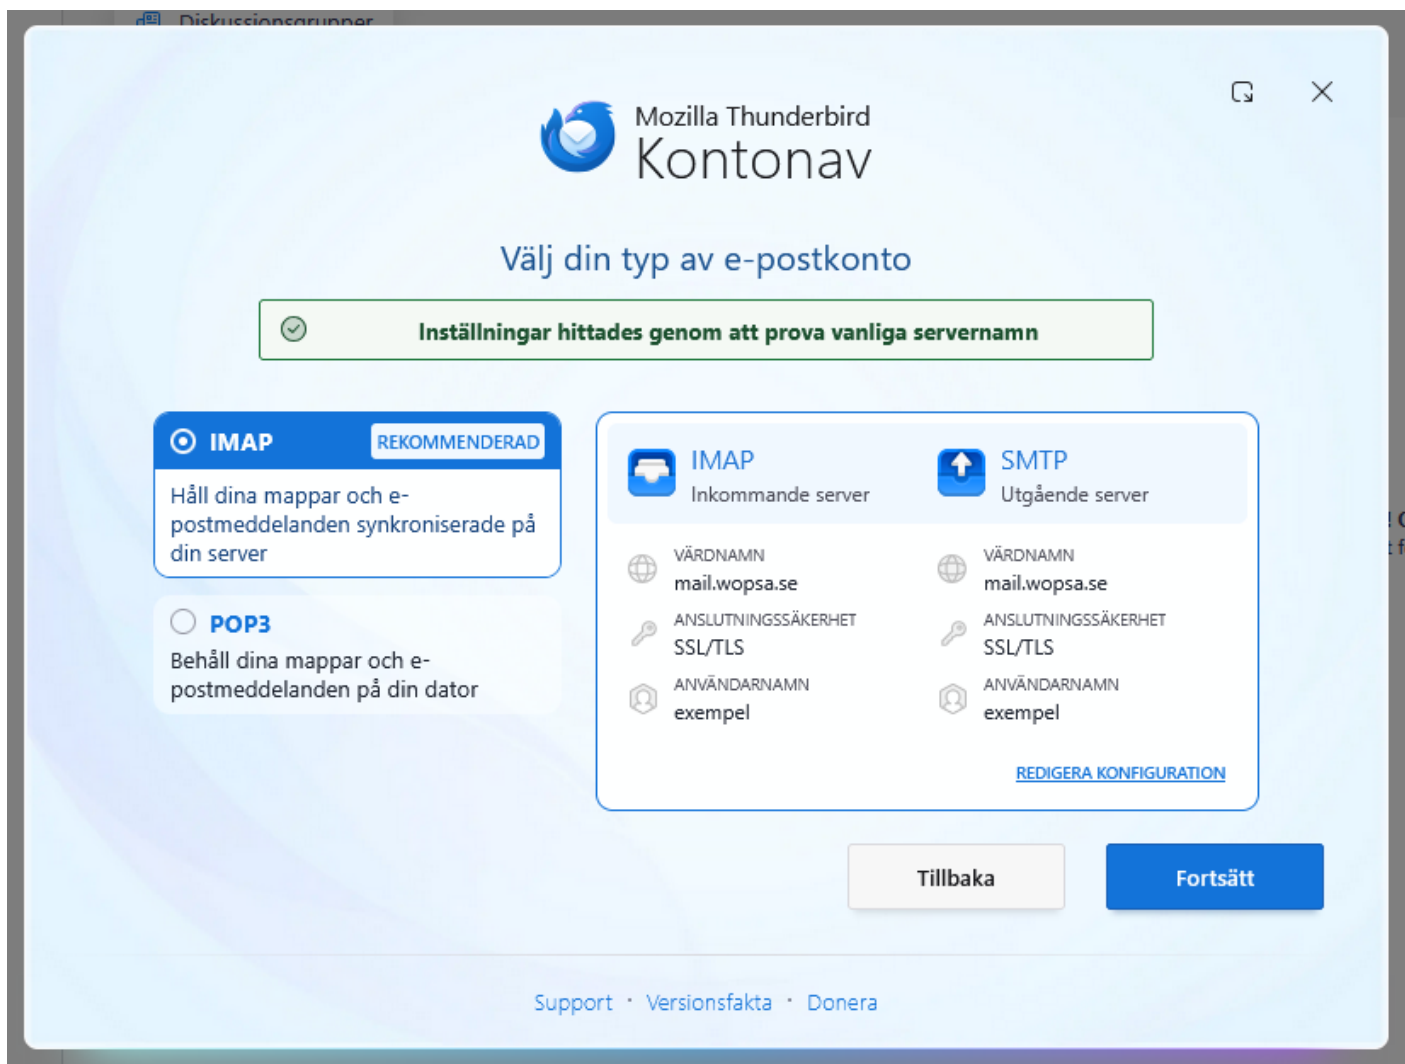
Diskussionsgrupper

Mozilla Thunderbird
Kontonav

Välj din typ av e-postkonto

Inställningar hittades genom att prova vanliga servernamn

IMAP REKOMMENDERAD
Håll dina mappar och e-postmeddelanden synkroniserade på din server

POP3
Behåll dina mappar och e-postmeddelanden på din dator

IMAP
Inkommande server

SMTP
Utgående server

VÄRDNAMN
mail.wopsa.se
ANSLUTNINGSSÄKERHET
SSL/TLS
ANVÄNDARNAMN
exempel

VÄRDNAMN
mail.wopsa.se
ANSLUTNINGSSÄKERHET
SSL/TLS
ANVÄNDARNAMN
exempel

REDIGERA KONFIGURATION

Tillbaka
Fortsätt

Support · Versionsfakta · Donera